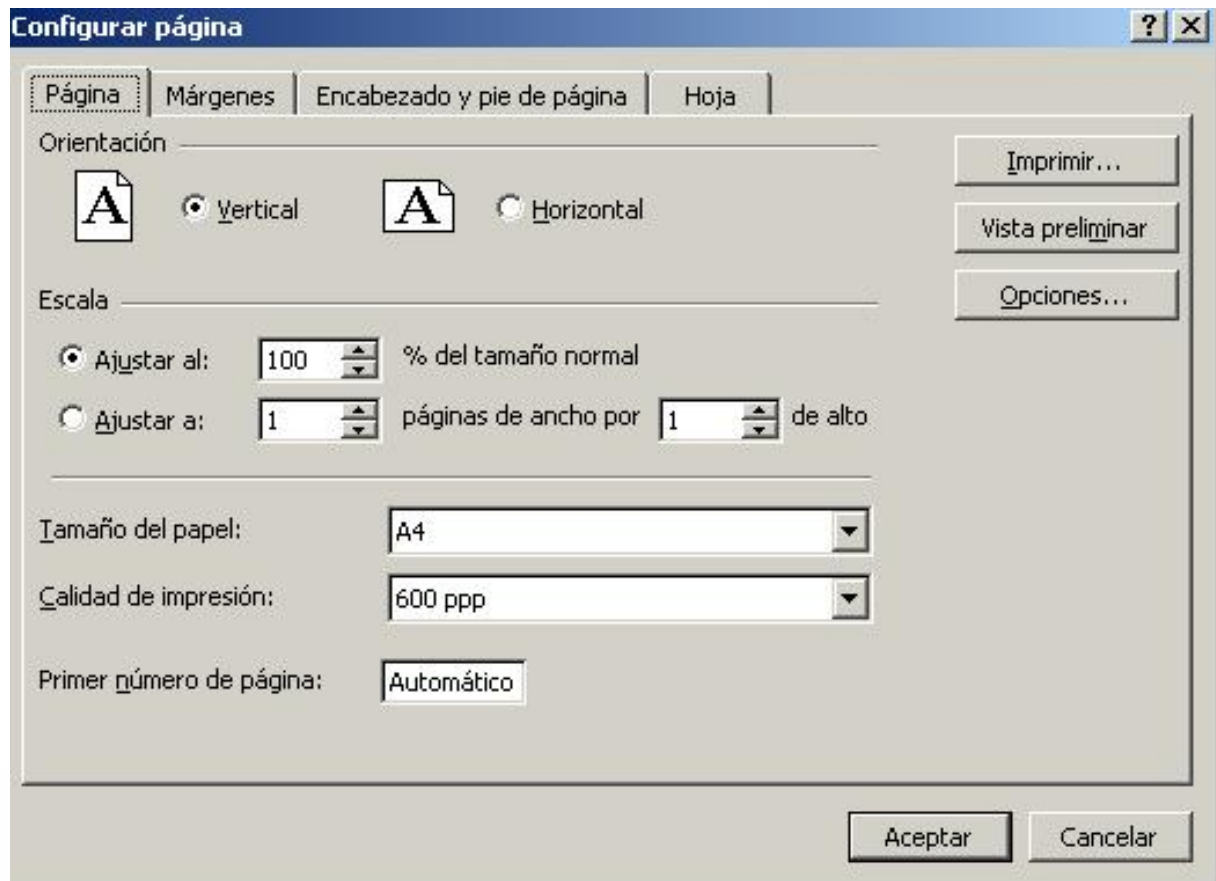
Configurar página

?

Página | Márgenes | Encabezado y pie de página | Hoja

Orientación

A Vertical

A Horizontal

Imprimir...

Vista preliminar

Opciones...

Escala

Ajustar al: 100 % del tamaño normal

Ajustar a: 1 páginas de ancho por 1 de alto

Tamaño del papel: A4

Calidad de impresión: 600 ppp

Primer número de página: Automático

Aceptar

Cancelar